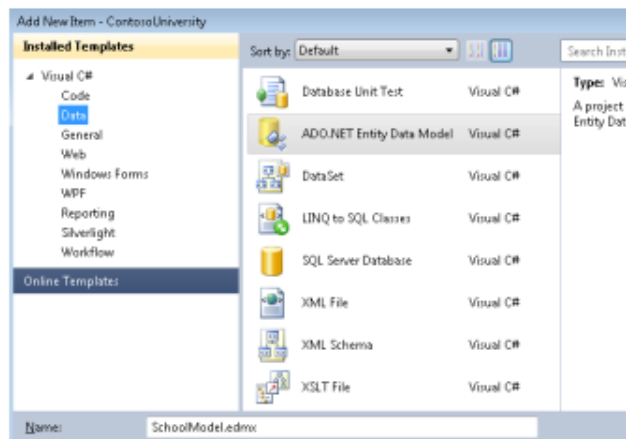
Add New Item - ContosoUniversity

Installed Templates

Visual C#
Code
Data
General
Web
Windows Forms
WPF
Reporting
Silverlight
Workflow

Online Templates

Sort by: Default

Search Inst

| | |
|---|---|
| Database Unit Test | Visual C# |
| ADO.NET Entity Data Model | Visual C# |
| DataSet | Visual C# |
| LINQ to SQL Classes | Visual C# |
| SQL Server Database | Visual C# |
| XML File | Visual C# |
| XML Schema | Visual C# |
| XSLT File | Visual C# |

Type: Vis

A project
Entity Dat

Name: SchoolModel.edmx